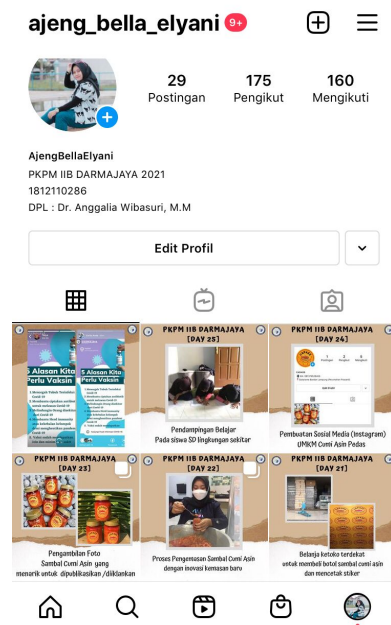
ajeng_bella_elyani 9+

29 Postingan
175 Pengikut
160 Mengikuti

AjengBellaElyani
PKPM IIB DARMAJAYA 2021
1812110286
DPL : Dr. Anggalia Wibasuri, M.M

Edit Profil

5 Alasan Kita Perlu Vaksin

PKPM IIB DARMAJAYA [DAY 25]
Pendampingan Belajar Pada siswa SD lingkungan sekitar

PKPM IIB DARMAJAYA [DAY 24]
Pembuatan Sosial Media (Instagram) UMKM Cumi Asin Pedas

PKPM IIB DARMAJAYA [DAY 23]
Pengambilan Foto Sambal Cumi Asin yang menarik untuk dipublikasikan /diiklankan

PKPM IIB DARMAJAYA [DAY 22]
Proses Pengemasan Sambal Cumi Asin dengan inovasi kemasan baru

PKPM IIB DARMAJAYA [DAY 21]
Belanja ketoko terdekat untuk membeli botol sambal cumi asin dan mencetak stiker